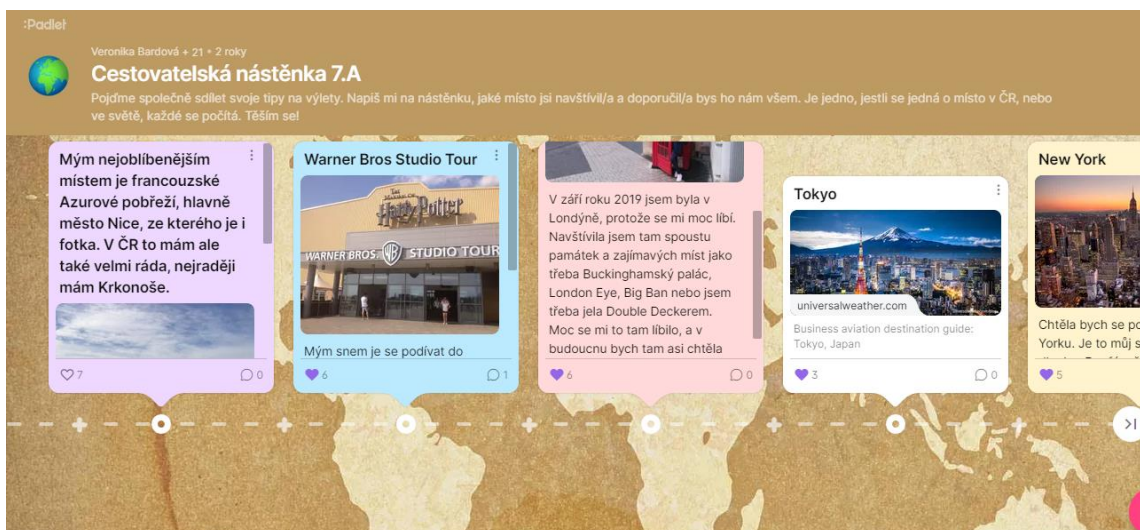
:Padlet

Veronika Bardová + 21 • 2 roky

Cestovatelská nástěnka 7.A

Pojďme společně sdílet svoje tipy na výlety. Napiš mi na nástěnku, jaké místo jsi navštívil/a a doporučil/a bys ho nám všem. Je jedno, jestli se jedná o místo v ČR, nebo ve světě, každé se počítá. Těším se!

Mým nejoblíbenějším místem je francouzské Azurové pobřeží, hlavně město Nice, ze kterého je i fotka. V ČR to mám ale také velmi ráda, nejraději mám Krkonoše.

7 0

Warner Bros Studio Tour

The Making of Harry Potter
WARNER BROS. WB STUDIO TOUR

Mým snem je se podívat do

6 1

V září roku 2019 jsem byla v Londýně, protože se mi moc líbí. Navštívila jsem tam spoustu památek a zajímavých míst jako třeba Buckinghamský palác, London Eye, Big Ban nebo jsem třeba jela Double Deckerem. Moc se mi to tam líbilo, a v budoucnu bych tam asi chtěla

6 0

Tokyo

universalweather.com

Business aviation destination guide: Tokyo, Japan

3 0

New York

Chtěla bych se po Yorku. Je to můj s

5

>I